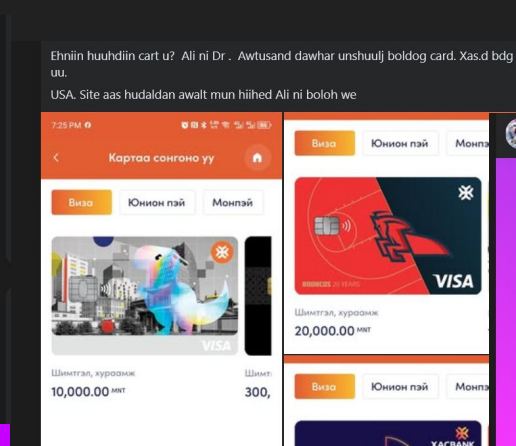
Ehniin huuhdiin cart u? Ali ni Dr . Awtusand dawhar unshuulj boldog card. Xas.d bdg uu.

USA. Site aas hudaldan awalt mun hiihed Ali ni boloh we

7:25 PM

Картаа сонгоно уу

Виза

Юнион пэй

Монпэй

VISA

Шимтгэл, хураамж

10,000.00 MNT

Шимт

300,

Виза

Юнион пэй

Монпэ

VISA

Шимтгэл, хураамж

20,000.00 MNT

Виза

Юнион пэй

Монпэ

XACBANK